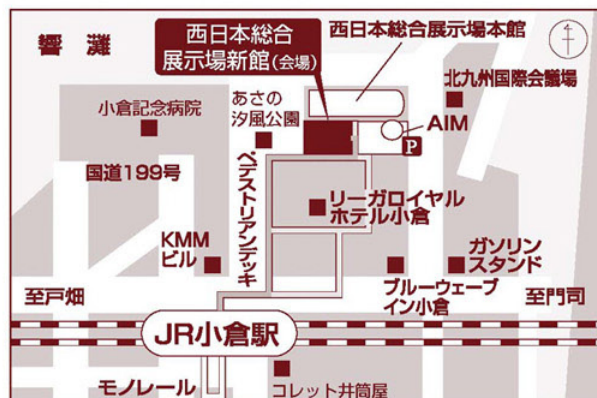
響灘

西日本総合展示場新館(会場)

西日本総合展示場本館

北九州国際会議場

AIM

P

あさの汐風公園

小倉記念病院

国道199号

ペデストリアンデッキ

リーガロイヤルホテル小倉

KMMビル

ガソリンスタンド

ブルーウェーブイン小倉

至戸畑

至門司

JR小倉駅

モノレール

コレット井筒屋